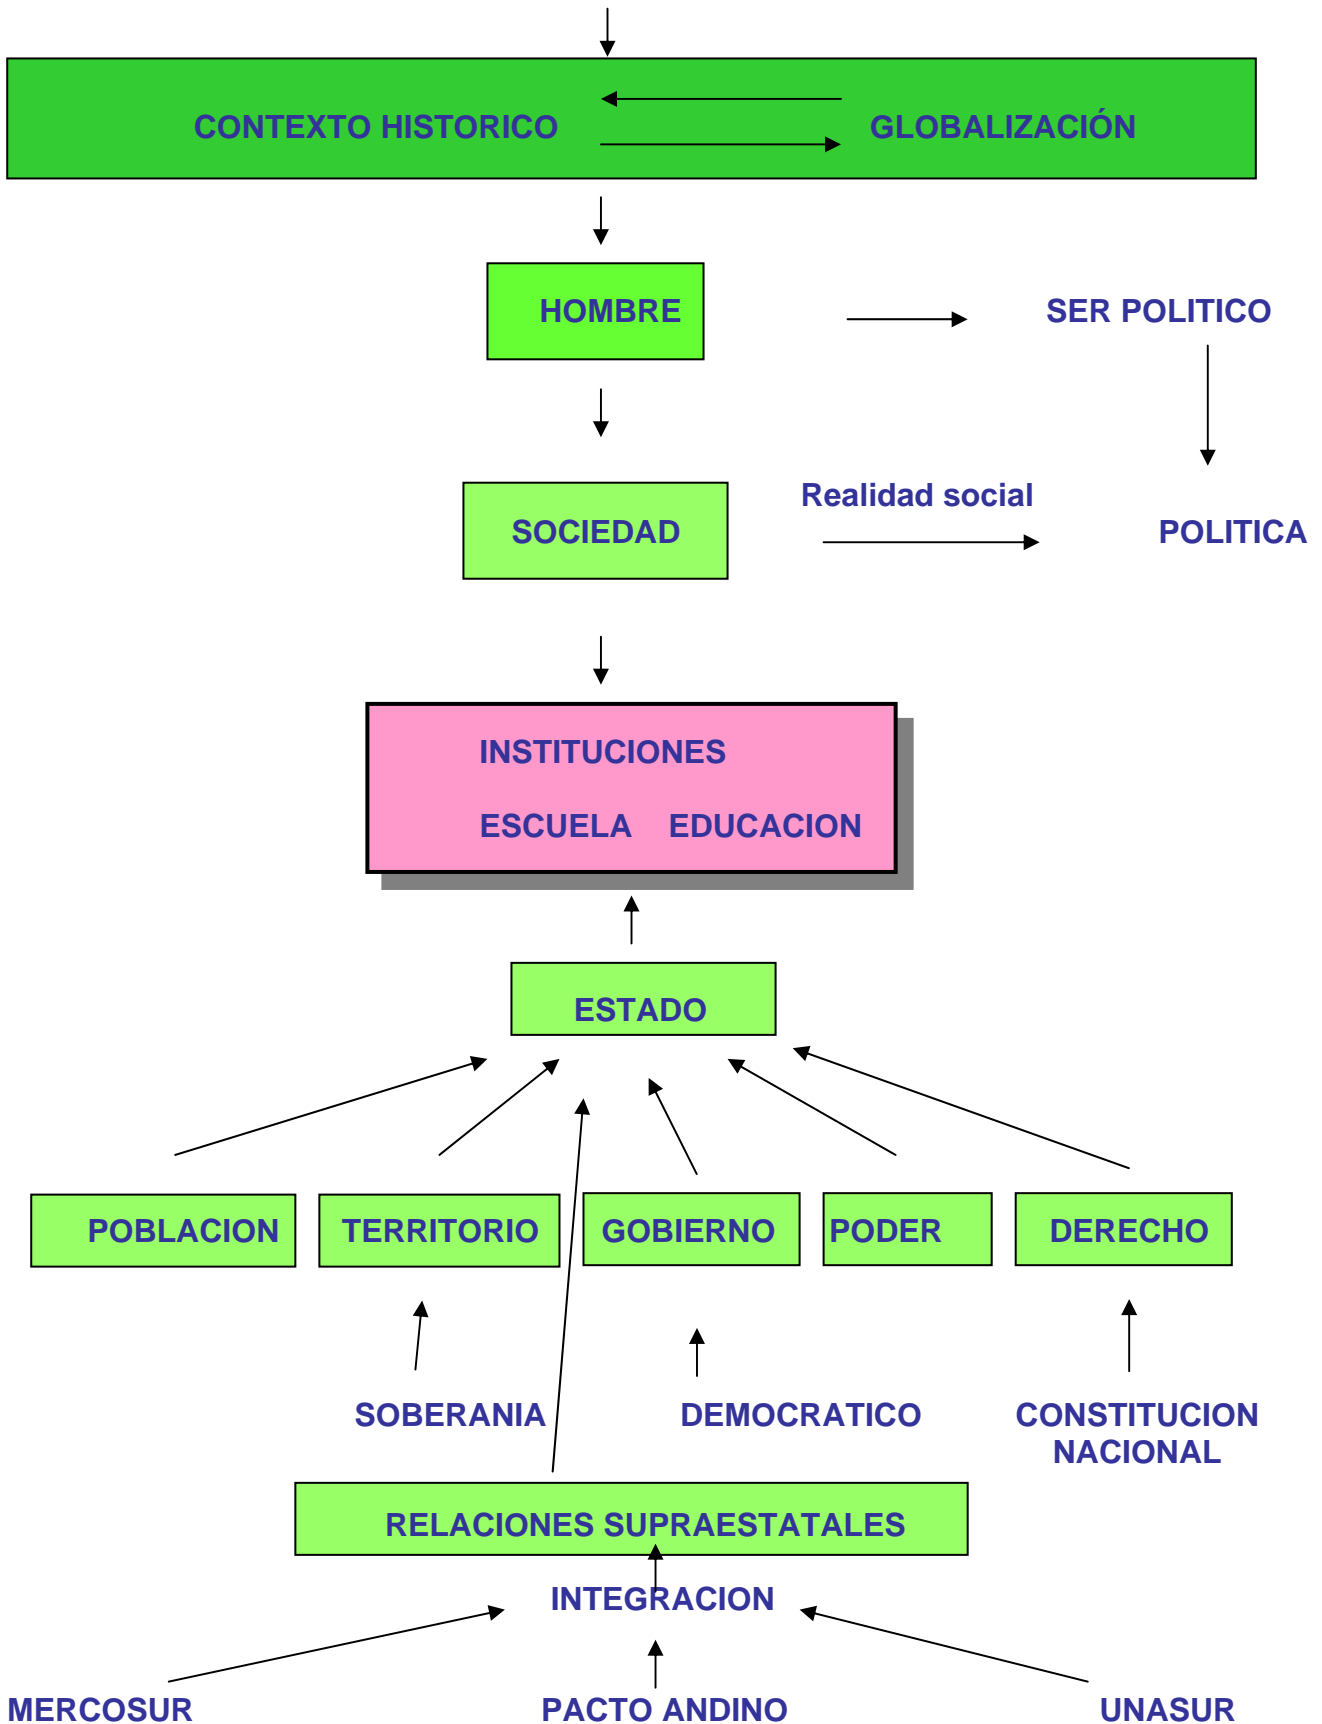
CONTEXTO HISTORICO

GLOBALIZACIÓN

HOMBRE

SER POLITICO

SOCIEDAD

Realidad social

POLITICA

INSTITUCIONES

ESCUELA EDUCACION

ESTADO

POBLACION

TERRITORIO

GOBIERNO

PODER

DERECHO

SOBERANIA

DEMOCRATICO

CONSTITUCION NACIONAL

RELACIONES SUPRAESTATALES

INTEGRACION

MERCOSUR

PACTO ANDINO

UNASUR